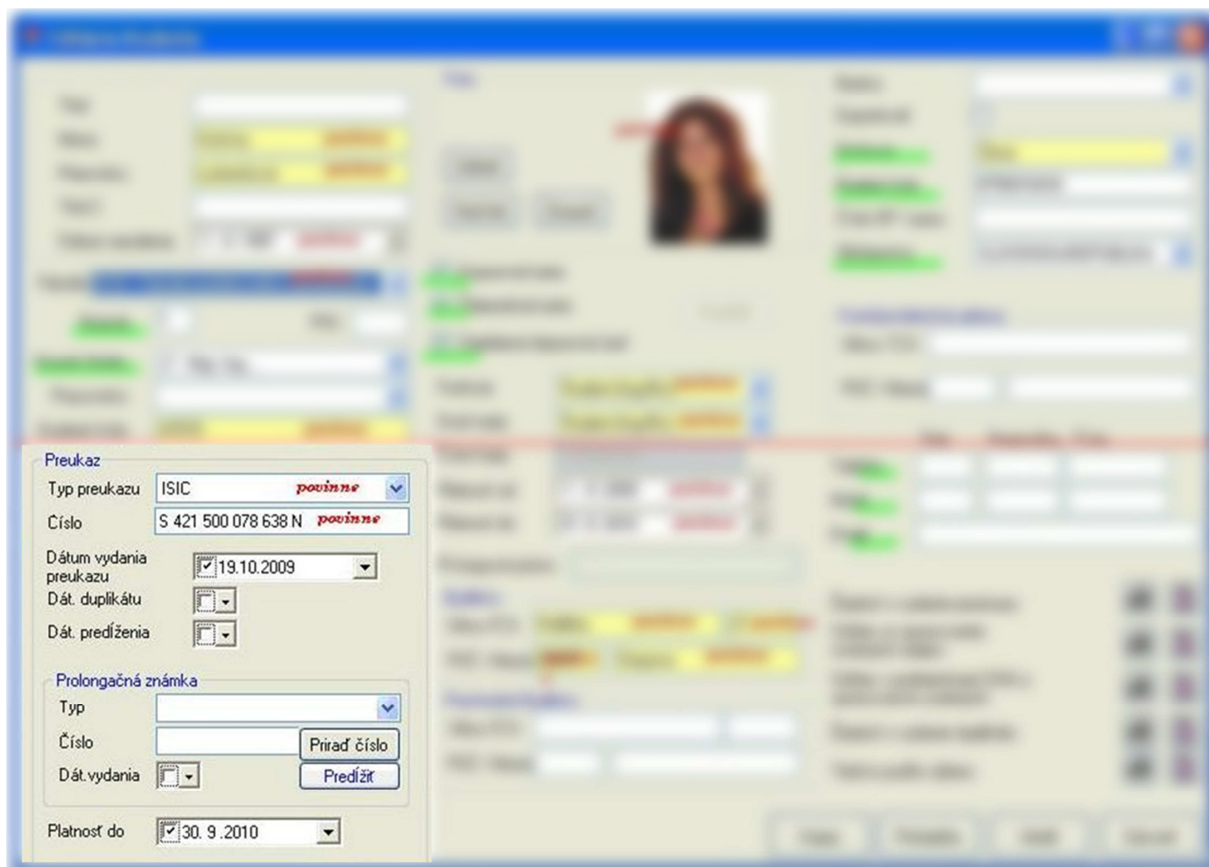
Preukaz
Typ preukazu ISIC povinne
Číslo S 421 500 078 638 N povinne
Dátum vydania preukazu 19.10.2009
Dát. duplikátu
Dát. predĺženia
Prolongačná známka
Typ
Číslo Priraď číslo
Dát.vydania Predĺžiť
Platnosť do 30. 9 .2010